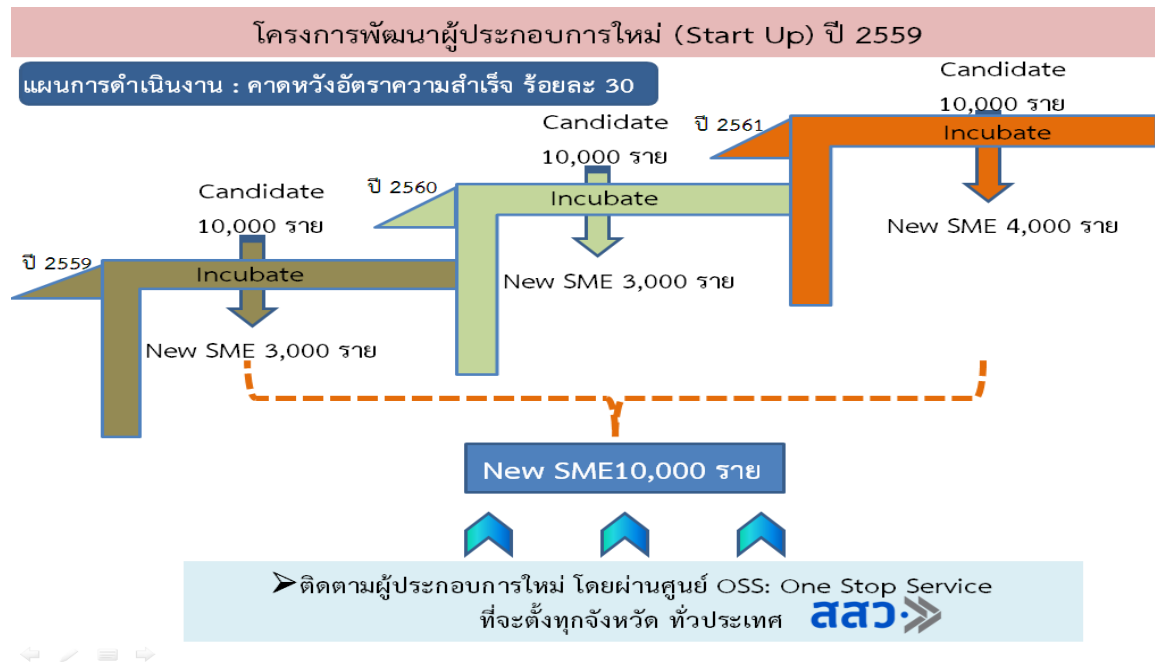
โครงการพัฒนาผู้ประกอบการใหม่ (Start Up) ปี 2559

แผนการดำเนินงาน : คาดหวังอัตราความสำเร็จ ร้อยละ 30

Candidate 10,000 ราย

ปี 2561

Incubate

New SME 4,000 ราย

Candidate 10,000 ราย

ปี 2560

Incubate

New SME 3,000 ราย

Candidate 10,000 ราย

ปี 2559

Incubate

New SME 3,000 ราย

New SME10,000 ราย

➤ติดตามผู้ประกอบการใหม่ โดยผ่านศูนย์ OSS: One Stop Service ที่จะตั้งทุกจังหวัด ทั่วประเทศ สสว.